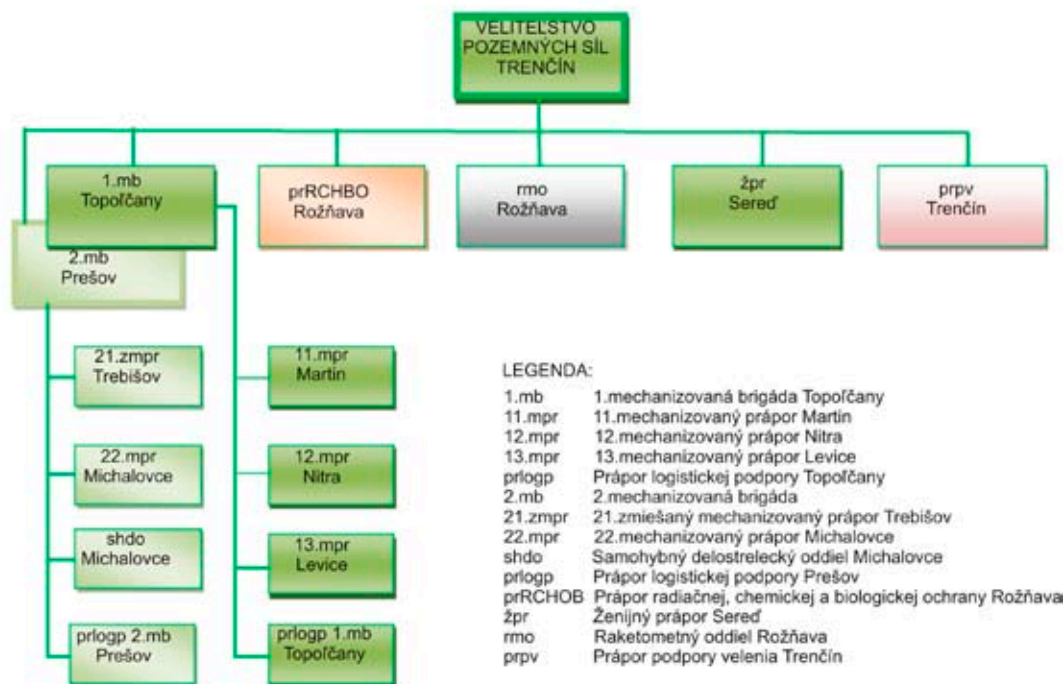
VELITEĽSTVO POZEMNÝCH SÍL TRENČÍN

1.mb Topoľčany

prRCHBO Rožňava

rmo Rožňava

žpr Sereď

prpv Trenčín

2.mb Prešov

21.zmpr Trebišov

22.mpr Michalovce

shdo Michalovce

prlogp 2.mb Prešov

11.mpr Martin

12.mpr Nitra

13.mpr Levice

prlogp 1.mb Topoľčany

LEGENDA:

| | |
|---|---|
| 1.mb | 1.mechanizovaná brigáda Topoľčany |
| 11.mpr | 11.mechanizovaný prápor Martin |
| 12.mpr | 12.mechanizovaný prápor Nitra |
| 13.mpr | 13.mechanizovaný prápor Levice |
| prlogp | Prápor logistickej podpory Topoľčany |
| 2.mb | 2.mechanizovaná brigáda |
| 21.zmpr | 21.zmiešaný mechanizovaný prápor Trebišov |
| 22.mpr | 22.mechanizovaný prápor Michalovce |
| shdo | Samohybný delostrelecký oddiel Michalovce |
| prlogp | Prápor logistickej podpory Prešov |
| prRCHOB | Prápor radiačnej, chemickej a biologickej ochrany Rožňava |
| žpr | Ženijný prápor Sereď |
| rmo | Raketometný oddiel Rožňava |
| prpv | Prápor podpory velenia Trenčín |